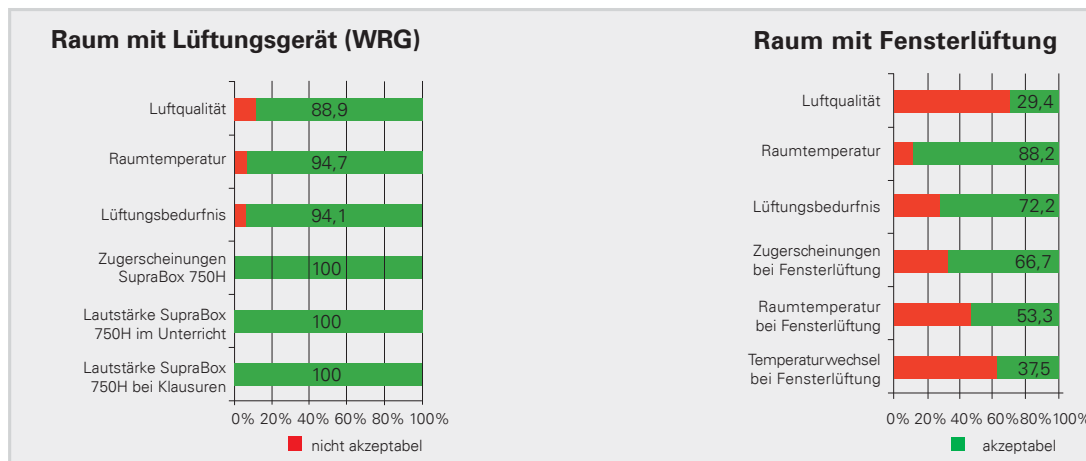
Raum mit Lüftungsgerät (WRG)

Luftqualität 88,9
Raumtemperatur 94,7
Lüftungsbedurfnis 94,1
Zugerscheinungen SupraBox 750H 100
Lautstärke SupraBox 750H im Unterricht 100
Lautstärke SupraBox 750H bei Klausuren 100

0% 20% 40% 60% 80% 100%

nicht akzeptabel

Raum mit Fensterlüftung

Luftqualität 29,4
Raumtemperatur 88,2
Lüftungsbedurfnis 72,2
Zugerscheinungen bei Fensterlüftung 66,7
Raumtemperatur bei Fensterlüftung 53,3
Temperaturwechsel bei Fensterlüftung 37,5

0% 20% 40% 60% 80% 100%

akzeptabel